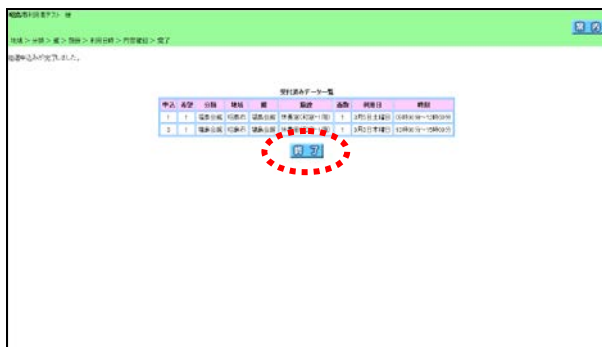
福島市利用者テスト 様

地域 > 分類 > 館 > 施設 > 利用日時 > 内容確認 > 完了

抽選申込みが完了しました。

受付済みデータ一覧

| 申込 | 希望 | 分類 | 地域 | 館 | 施設 | 面数 | 利用日 | 時間 |
|---|---|---|---|---|---|---|---|---|
| 1 | 1 | 福島公園 | 福島市 | 福島公園 | 体育館(和室一1面) | 1 | 3月5日(土曜日) | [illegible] |
| 2 | 1 | 福島公園 | 福島市 | 福島公園 | 体育館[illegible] | 1 | 3月3日(木曜日) | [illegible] |

終了